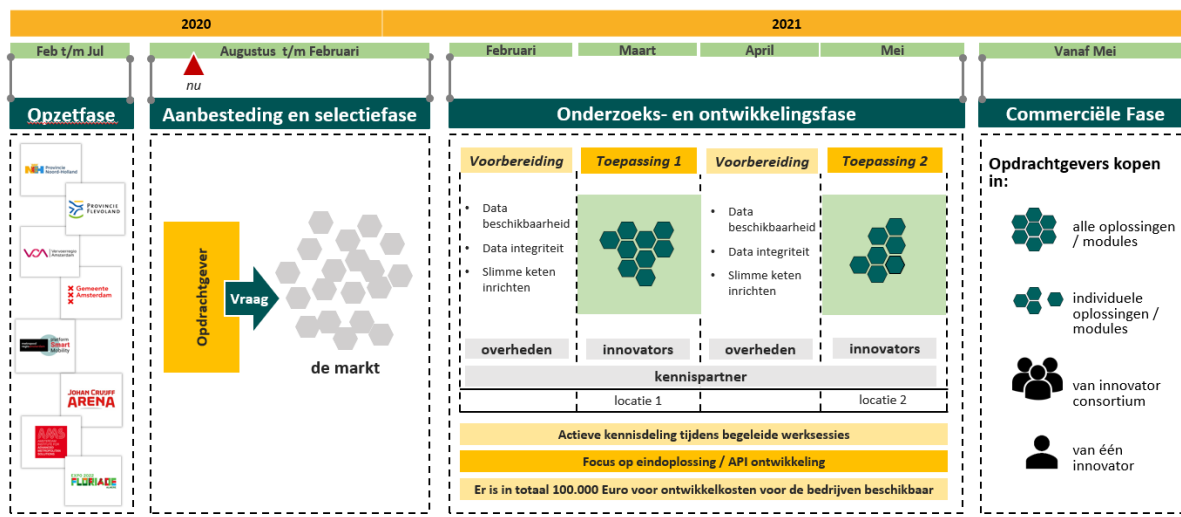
2020

2021

Feb t/m Jul

Augustus t/m Februari

nu

Februari

Maart

April

Mei

Vanaf Mei

Opzetfase

Aanbesteding en selectiefase

Onderzoeks- en ontwikkelingsfase

Commerciële Fase

Provincie Noord-Holland

PROVINCIE FLEVOLAND

Vervoerregio Amsterdam

Gemeente Amsterdam

Platform Smart Mobility

JOHAN CRUIJFF ARENA

AMS

FLORIADE

Opdrachtgever

Vraag

de markt

Voorbereiding

Toepassing 1

Voorbereiding

Toepassing 2

• Data beschikbaarheid
• Data integriteit
• Slimme keten inrichten

• Data beschikbaarheid
• Data integriteit
• Slimme keten inrichten

overheden

innovators

overheden

innovators

kennispartner

locatie 1

locatie 2

Actieve kennisdeling tijdens begeleide werksessies

Focus op eindoplossing / API ontwikkeling

Er is in totaal 100.000 Euro voor ontwikkelkosten voor de bedrijven beschikbaar

Opdrachtgevers kopen in:

alle oplossingen / modules

individuele oplossingen / modules

van innovator consortium

van één innovator